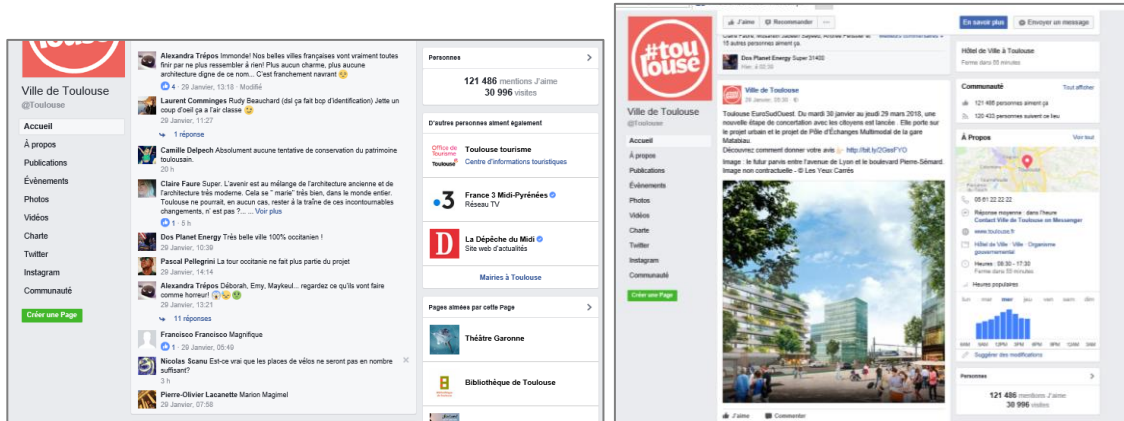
Ville de Toulouse
@Toulouse

Accueil
À propos
Publications
Évènements
Photos
Vidéos
Charte
Twitter
Instagram
Communauté
Créer une Page

Alexandra Trépos Immonde! Nos belles villes françaises vont vraiment toutes finir par ne plus ressembler à rien! Plus aucun charme, plus aucune architecture digne de ce nom... C'est franchement navrant 😕
4 · 29 Janvier, 13:18 · Modifié

Laurent Comminges Rudy Beauchard (dsl ça fait bcp d'identification) Jette un coup d'oeil ça a l'air classe 😉
29 Janvier, 11:27
1 réponse

Camille Delpech Absolument aucune tentative de conservation du patrimoine toulousain.
20 h

Claire Faure Super. L'avenir est au mélange de l'architecture ancienne et de l'architecture très moderne. Cela se " marie" très bien, dans le monde entier. Toulouse ne pourrait, en aucun cas, rester à la traîne de ces incontournables changements, n'est pas ?... ... Voir plus
1 · 5 h

Dos Planet Energy Très belle ville 100% occitanien !
29 Janvier, 10:39

Pascal Pellegrini La tour occitanie ne fait plus partie du projet
29 Janvier, 14:14

Alexandra Trépos Déborah, Emy, Maykeul... regardez ce qu'ils vont faire comme horreur! 😱😠🤢
1 · 29 Janvier, 13:21
11 réponses

Francisco Francisco Magnifique
1 · 29 Janvier, 05:49

Nicolas Scanu Est-ce vrai que les places de vélos ne seront pas en nombre suffisant?
3 h

Pierre-Olivier Lacanette Marion Magimel
29 Janvier, 07:58

Personnes
121 486 mentions J'aime
30 996 visites

D'autres personnes aiment également
Toulouse tourisme
Centre d'informations touristiques
France 3 Midi-Pyrénées
Réseau TV
La Dépêche du Midi
Site web d'actualités
Mairies à Toulouse

Pages aimées par cette Page
Théâtre Garonne
Bibliothèque de Toulouse

#toulouse
Ville de Toulouse
@Toulouse

Accueil
À propos
Publications
Évènements
Photos
Vidéos
Charte
Twitter
Instagram
Communauté
Créer une Page

J'aime   Recommander   ...
En savoir plus   Envoyer un message

15 autres personnes aiment ça
Dos Planet Energy Super 31400

Ville de Toulouse
29 Janvier, 09:30
Toulouse EuroSudOuest. Du mardi 30 janvier au jeudi 29 mars 2018, une nouvelle étape de concertation avec les citoyens est lancée : Elle porte sur le projet urbain et le projet de Pôle d'Échanges Multimodal de la gare Matabiau.
Découvrez comment donner votre avis 👉 http://bit.ly/2GssFYO
Image : le futur parvis entre l'avenue de Lyon et le boulevard Pierre-Sémard. Image non contractuelle - © Les Yeux Carrés
J'aime   Commenter

Hôtel de Ville à Toulouse
Fermé dans 55 minutes

Communauté   Tout afficher
121 486 personnes aiment ça
120 433 personnes suivent ce lieu

À Propos   Voir tout
05 61 22 22 22
Réponse moyenne : dans l'heure
Contact Ville de Toulouse sur Messenger
www.toulouse.fr
Hôtel de Ville · Ville · Organisme gouvernemental
Heures : 08:30 – 17:30
Fermé dans 55 minutes
Heures populaires
Suggérer des modifications

Personnes
121 486 mentions J'aime
30 996 visites